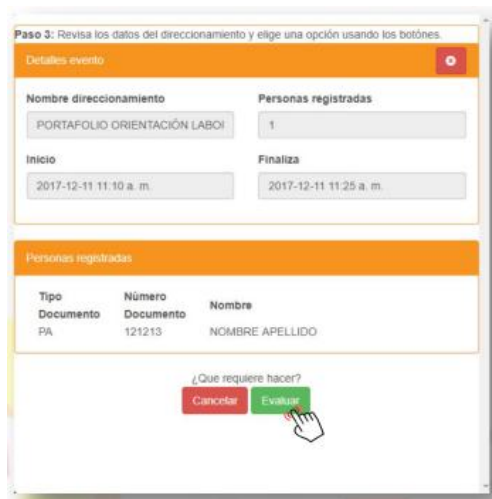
Paso 3: Revisa los datos del direccionamiento y elige una opción usando los botónes.

Detalles evento

Nombre direccionamiento
PORTAFOLIO ORIENTACIÓN LABOI

Personas registradas
1

Inicio
2017-12-11 11:10 a. m.

Finaliza
2017-12-11 11:25 a. m.

Personas registradas

| Tipo Documento | Número Documento | Nombre |
|---|---|---|
| PA | 121213 | NOMBRE APELLIDO |

¿Que requiere hacer?

Cancelar Evaluar